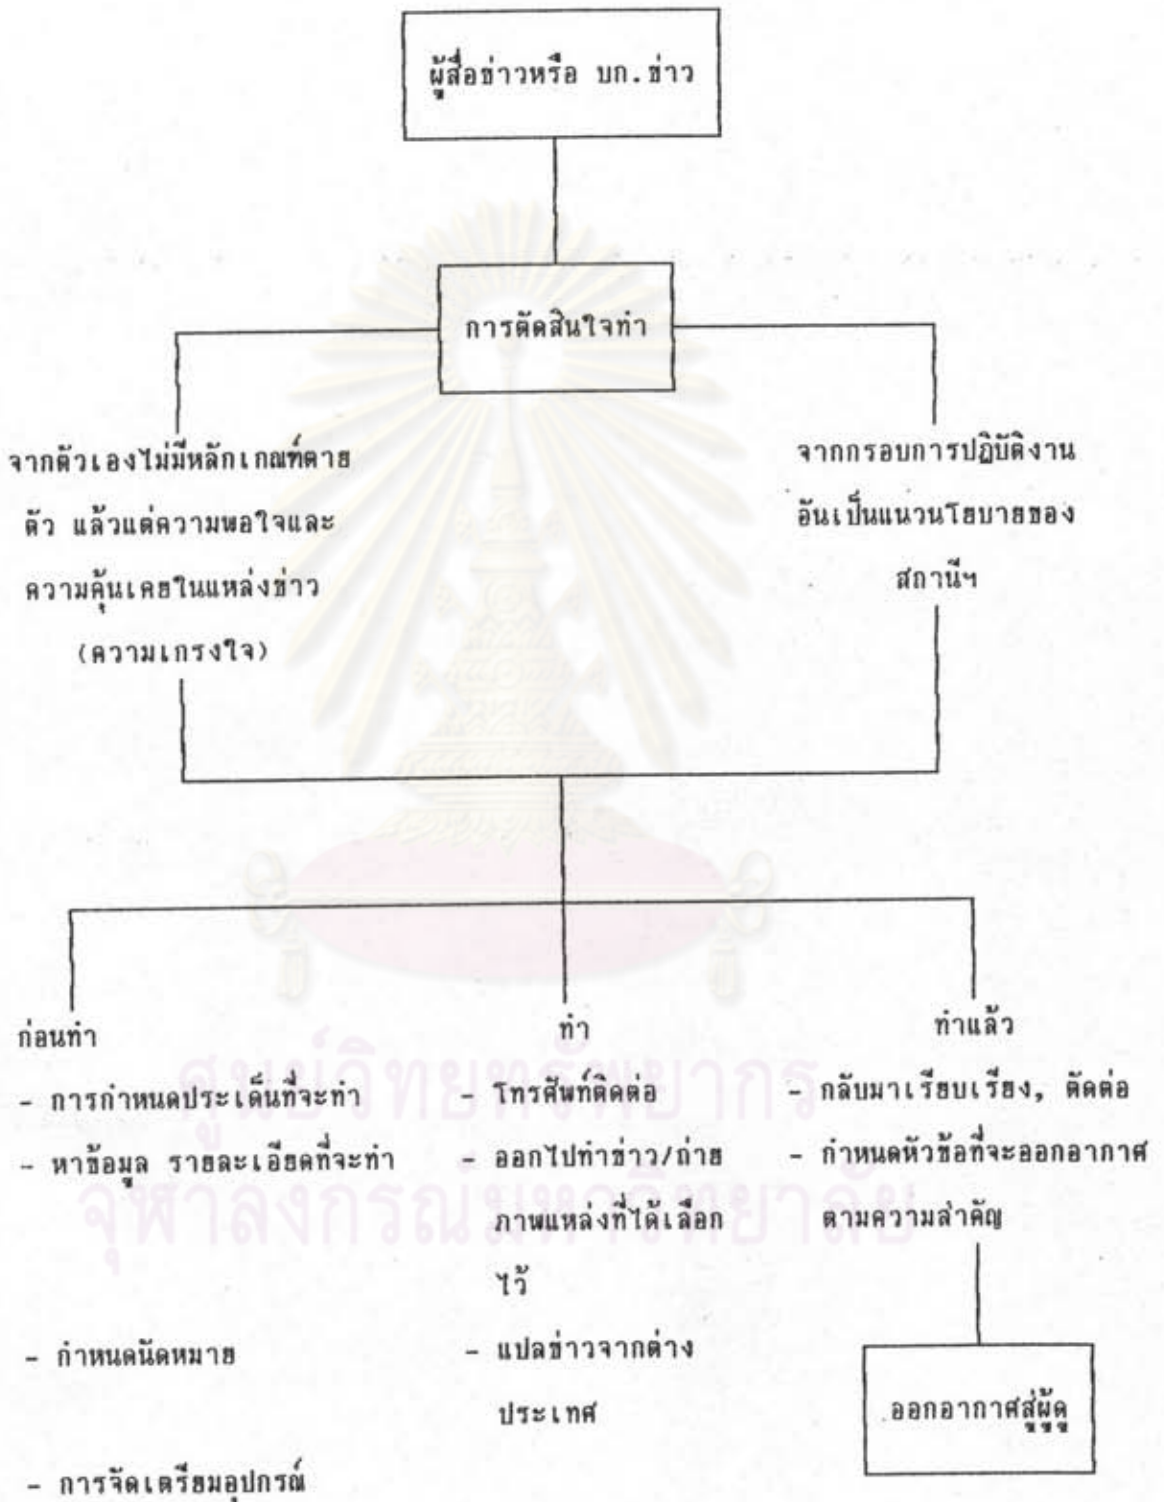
ผู้สื่อข่าวหรือ บก.ข่าว

การตัดสินใจทำ

จากตัวเองไม่มีหลักเกณฑ์ตายตัว แล้วแต่ความพอใจและความคุ้นเคยในแหล่งข่าว (ความเกรงใจ)

จากกรอบการปฏิบัติงานอันเป็นแนวนโยบายของสถานีฯ

ก่อนทำ
- การกำหนดประเด็นที่จะทำ
- หาข้อมูล รายละเอียดที่จะทำ
- กำหนดนัดหมาย
- การจัดเตรียมอุปกรณ์

ทำ
- โทรศัพท์ติดต่อ
- ออกไปทำข่าว/ถ่ายภาพแหล่งที่ได้เลือกไว้
- แปลข่าวจากต่างประเทศ

ทำแล้ว
- กลับมาเรียบเรียง, ตัดต่อ
- กำหนดหัวข้อที่จะออกอากาศตามความสำคัญ

ออกอากาศสู่ผู้ดู

ศูนย์วิทยทรัพยากร
จุฬาลงกรณ์มหาวิทยาลัย